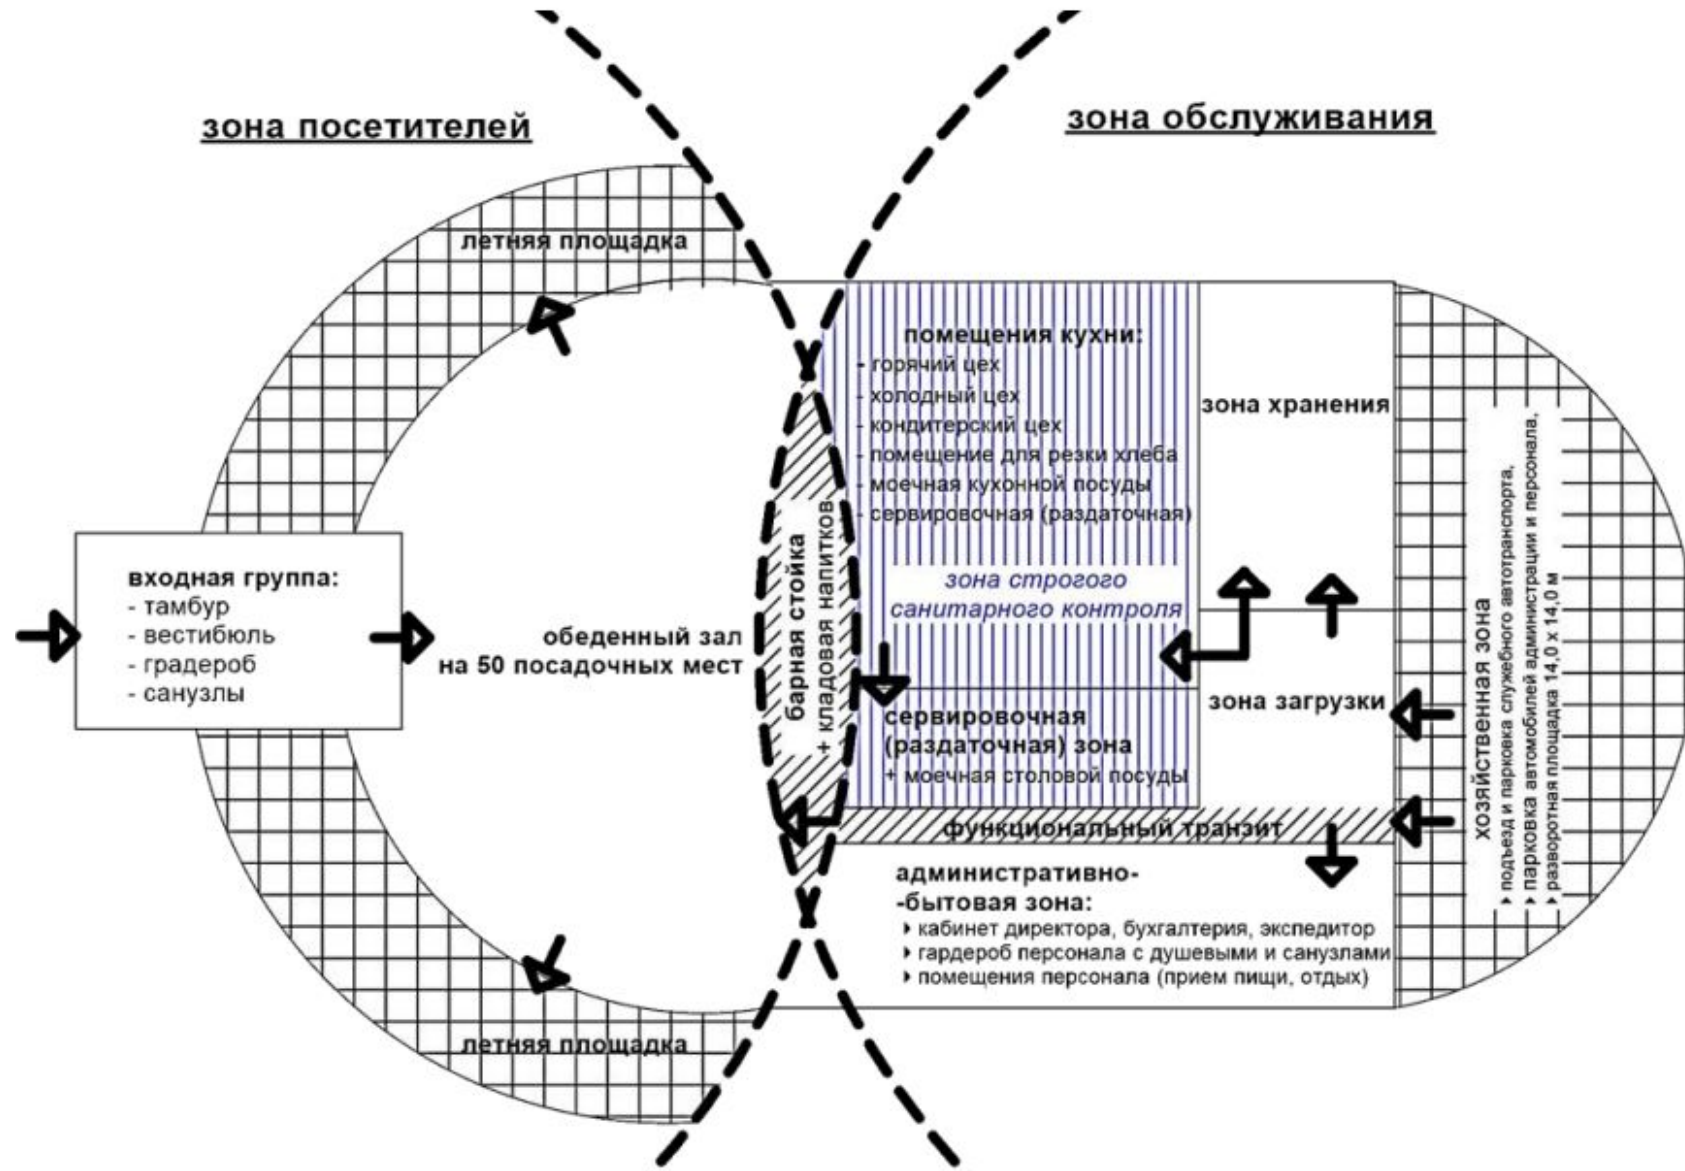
зона посетителей

зона обслуживания

летняя площадка

помещения кухни:
- горячий цех
- холодный цех
- кондитерский цех
- помещение для резки хлеба
- моечная кухонной посуды
- сервировочная (раздаточная)

зона хранения

входная группа:
- тамбур
- вестибюль
- градероб
- санузлы

обеденный зал на 50 посадочных мест

барная стойка + кладовая напитков

зона строгого санитарного контроля

зона загрузки

сервировочная (раздаточная) зона
+ моечная столовой посуды

функциональный транзит

хозяйственная зона
▸ подъезд и парковка служебного автотранспорта,
▸ парковка автомобилей администрации и персонала,
▸ разворотная площадка 14,0 х 14,0 м

административно-бытовая зона:
▸ кабинет директора, бухгалтерия, экспедитор
▸ гардероб персонала с душевыми и санузлами
▸ помещения персонала (прием пищи, отдых)

летняя площадка